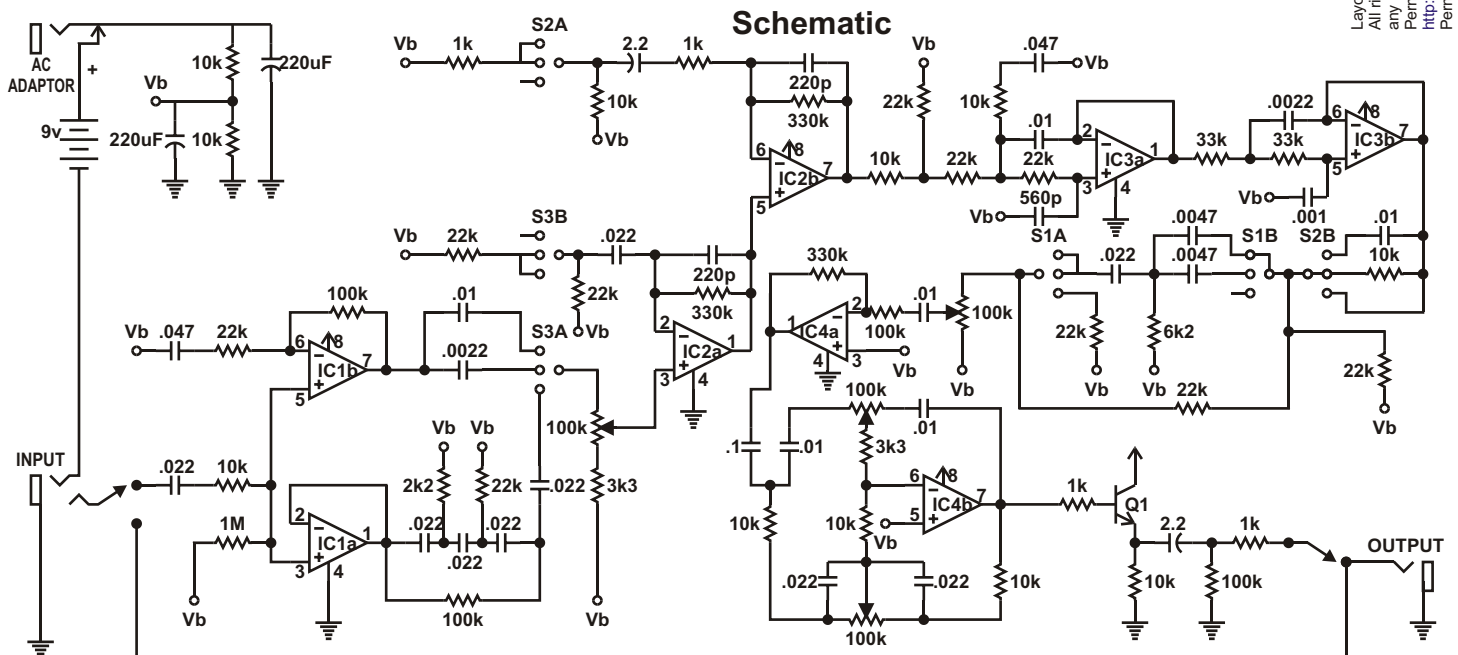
Schematic

Layo
All ri
any
Perm
http:
Perm

AC ADAPTOR
+
9v
10k
220uF
Vb
220uF
10k

Vb 1k S2A 2.2 1k
10k
Vb
220p
330k
Vb
22k
.047
Vb
10k
.01
22k
IC3a
560p
Vb
S1A
33k
.0022
33k
IC3b
Vb
.001
S2B
.01
10k

6 8 IC2b 7 5
10k 22k
2 3 1 4
6 8 7 5

Vb 22k S3B .022
22k Vb
220p 330k
IC2a
2 1 3 4

330k
IC4a
1 2 4 3
100k
.01
100k
Vb
Vb

.022 .0047 S1B
.0047
22k 6k2
Vb Vb
22k
22k
Vb

Vb .047 22k
100k
IC1b
6 8 7 5
.01
.0022
S3A
100k
3k3
Vb

INPUT
.022 10k
1M
IC1a
2 1 3 4
Vb
Vb Vb
2k2 22k
.022 .022
.022
.022
100k

100k
.01
.1 .01
3k3
IC4b
6 8 7 5
10k
10k Vb
.022 .022
100k
10k

1k
Q1
2.2 1k
10k 100k
OUTPUT